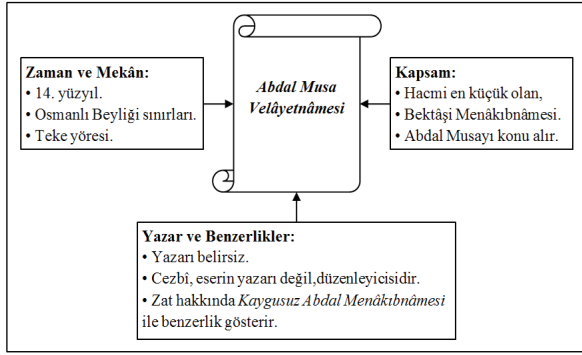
Zaman ve Mekân:
• 14. yüzyıl.
• Osmanlı Beyliği sınırları.
• Teke yöresi.

Abdal Musa Velâyetnâmesi

Kapsam:
• Hacmi en küçük olan,
• Bektâşi Menâkıbnâmesi.
• Abdal Musayı konu alır.

Yazar ve Benzerlikler:
• Yazarı belirsiz.
• Cezbî, eserin yazarı değil,düzenleyicisidir.
• Zat hakkında Kaygusuz Abdal Menâkıbnâmesi ile benzerlik gösterir.